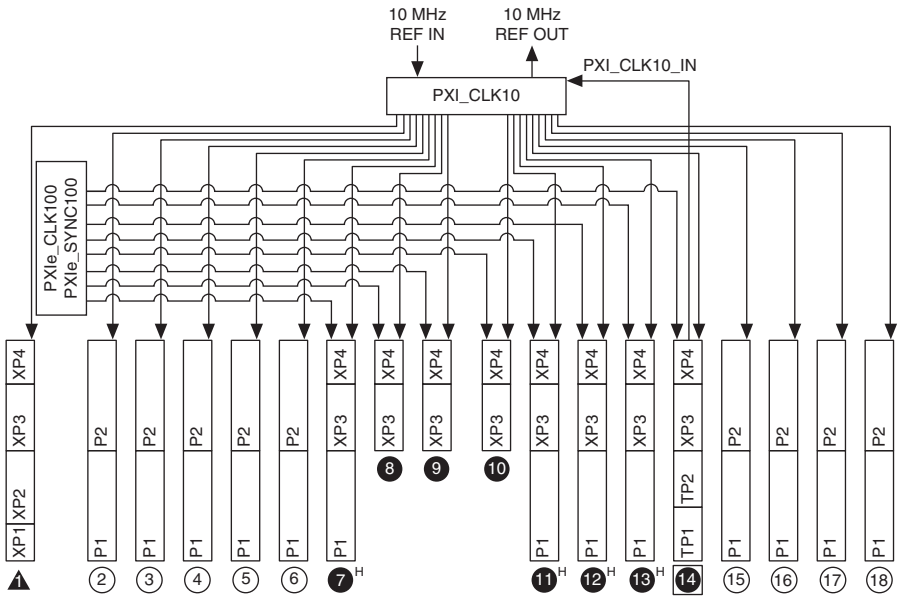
10 MHz
REF IN

10 MHz
REF OUT

PXI_CLK10_IN

PXI_CLK10

PXIe_CLK100
PXIe_SYNC100

XP4
XP3
XP2
XP1
1

P2
P1
2

P2
P1
3

P2
P1
4

P2
P1
5

P2
P1
6

XP4
XP3
P1
7 H

XP4
XP3
8

XP4
XP3
9

XP4
XP3
10

XP4
XP3
P1
11 H

XP4
XP3
P1
12 H

XP4
XP3
P1
13 H

XP4
XP3
TP2
TP1
14

P2
P1
15

P2
P1
16

P2
P1
17

P2
P1
18